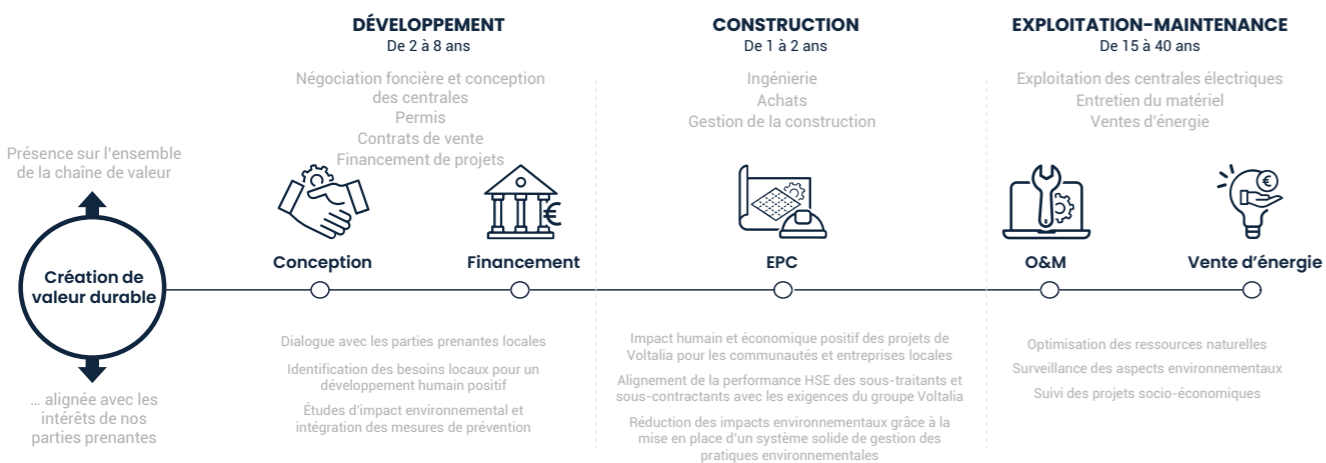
DÉVELOPPEMENT
De 2 à 8 ans

Négociation foncière et conception des centrales
Permis
Contrats de vente
Financement de projets

CONSTRUCTION
De 1 à 2 ans

Ingénierie
Achats
Gestion de la construction

EXPLOITATION-MAINTENANCE
De 15 à 40 ans

Exploitation des centrales électriques
Entretien du matériel
Ventes d'énergie

Présence sur l'ensemble de la chaîne de valeur

Création de valeur durable

… alignée avec les intérêts de nos parties prenantes

Conception

Financement

EPC

O&M

Vente d'énergie

Dialogue avec les parties prenantes locales

Identification des besoins locaux pour un développement humain positif

Études d'impact environnemental et intégration des mesures de prévention

Impact humain et économique positif des projets de Voltalia pour les communautés et entreprises locales

Alignement de la performance HSE des sous-traitants et sous-contractants avec les exigences du groupe Voltalia

Réduction des impacts environnementaux grâce à la mise en place d'un système solide de gestion des pratiques environnementales

Optimisation des ressources naturelles

Surveillance des aspects environnementaux

Suivi des projets socio-économiques